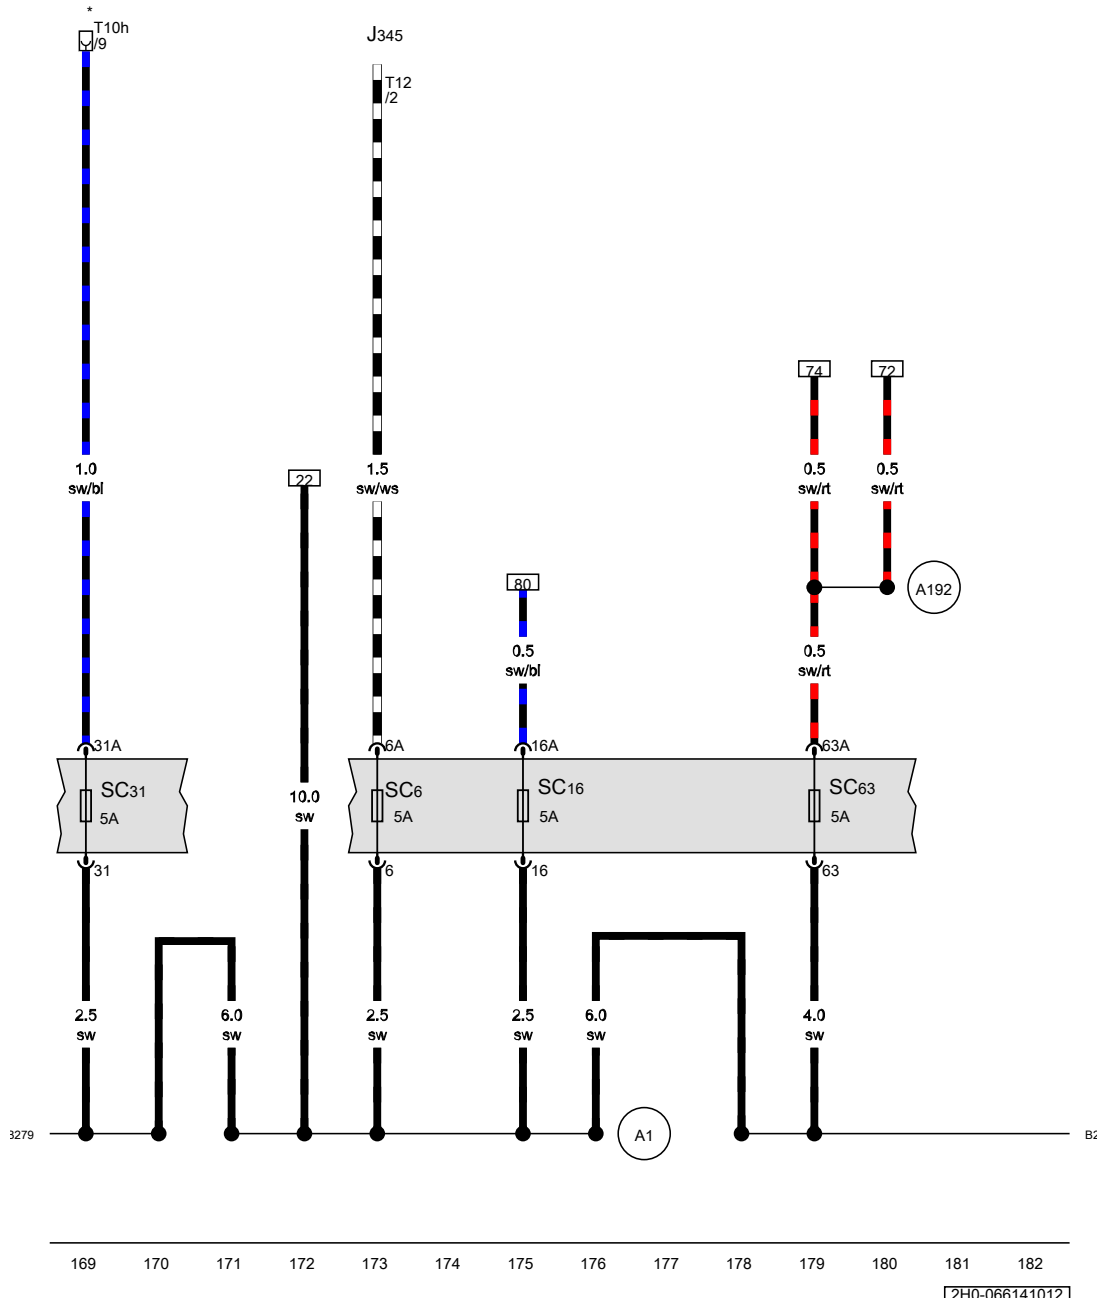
*
T10h
/9

J345

T12
/2

74 72

1.0
sw/bl

22

1.5
sw/ws

0.5
sw/rt

0.5
sw/rt

80

A192

0.5
sw/bl

0.5
sw/rt

31A
6A
16A
63A

SC31
5A

10.0
sw

SC6
5A

SC16
5A

SC63
5A

31
6
16
63

2.5
sw

6.0
sw

2.5
sw

2.5
sw

6.0
sw

4.0
sw

3279

A1

B2

169 170 171 172 173 174 175 176 177 178 179 180 181 182

2H0-066141012